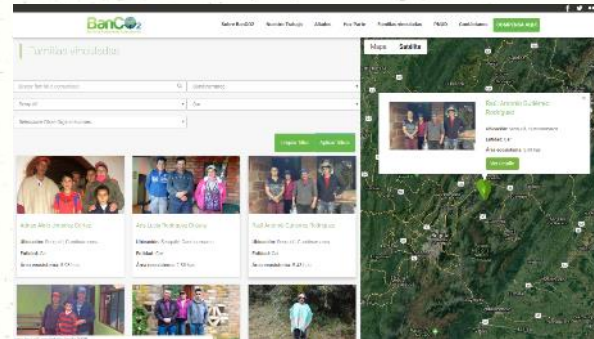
BanCO₂

Sobre BanCO2 | Nuestro Trabajo | Aliados | Haz Parte | Familias vinculadas | PMGS | Contáctenos | COMPENSA AQUÍ

Familias vinculadas

Buscar familia o proyecto

Departamento

Tipo | Car

Seleccione Orden Seguimiento

Limpiar filtros | Aplicar filtros

Mapa | Satélite

Raúl Antonio Gutiérrez Rodríguez
Ubicación: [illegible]
Entidad: Car
Área conservada: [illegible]
Ver Detalle

Adrian Alirio Jiménez Ortiz
Ubicación: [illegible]
Entidad: Car
Área conservada: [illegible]

Ana Lucía Rodríguez Duarte
Ubicación: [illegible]
Entidad: Car
Área conservada: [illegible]

Raúl Antonio Gutiérrez Rodríguez
Ubicación: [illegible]
Entidad: Car
Área conservada: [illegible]